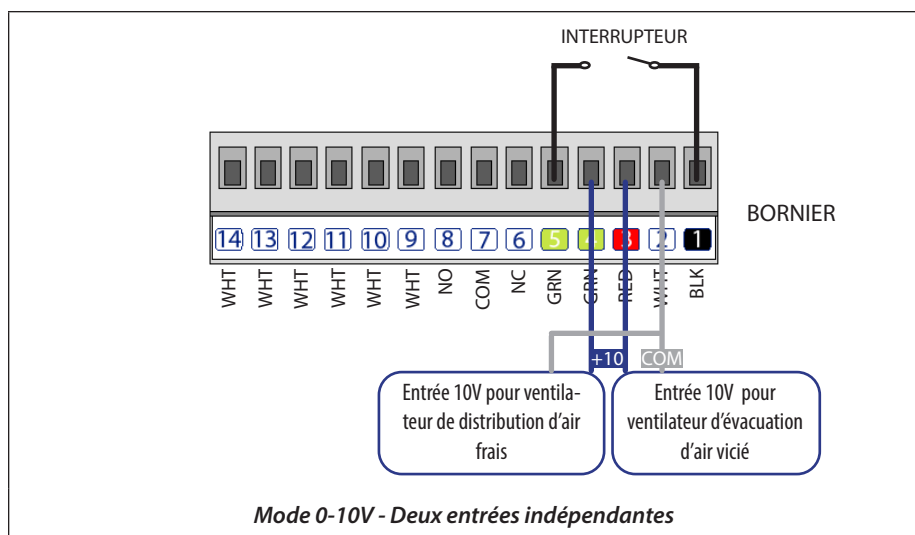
INTERRUPTEUR

BORNIER

14 13 12 11 10 9 8 7 6 5 4 3 2 1

WHT WHT WHT WHT WHT WHT NO COM NC GRN GRN RED WHT BLK

+10 COM

Entrée 10V pour ventilateur de distribution d'air frais

Entrée 10V pour ventilateur d'évacuation d'air vicié

*Mode 0-10V - Deux entrées indépendantes*